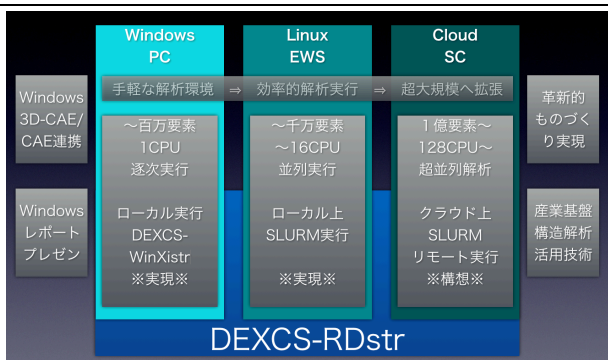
Windows PC

Linux EWS

Cloud SC

手軽な解析環境 ⇒ 効率的解析実行 ⇒ 超大規模へ拡張

Windows 3D-CAE/ CAE連携

〜百万要素 1CPU 逐次実行

ローカル実行 DEXCS-WinXistr ※実現※

〜千万要素 〜16CPU 並列実行

ローカル上 SLURM実行 ※実現※

1億要素〜 128CPU〜 超並列解析

クラウド上 SLURM リモート実行 ※構想※

革新的 ものづくり実現

Windows レポート プレゼン

産業基盤 構造解析 活用技術

DEXCS-RDstr